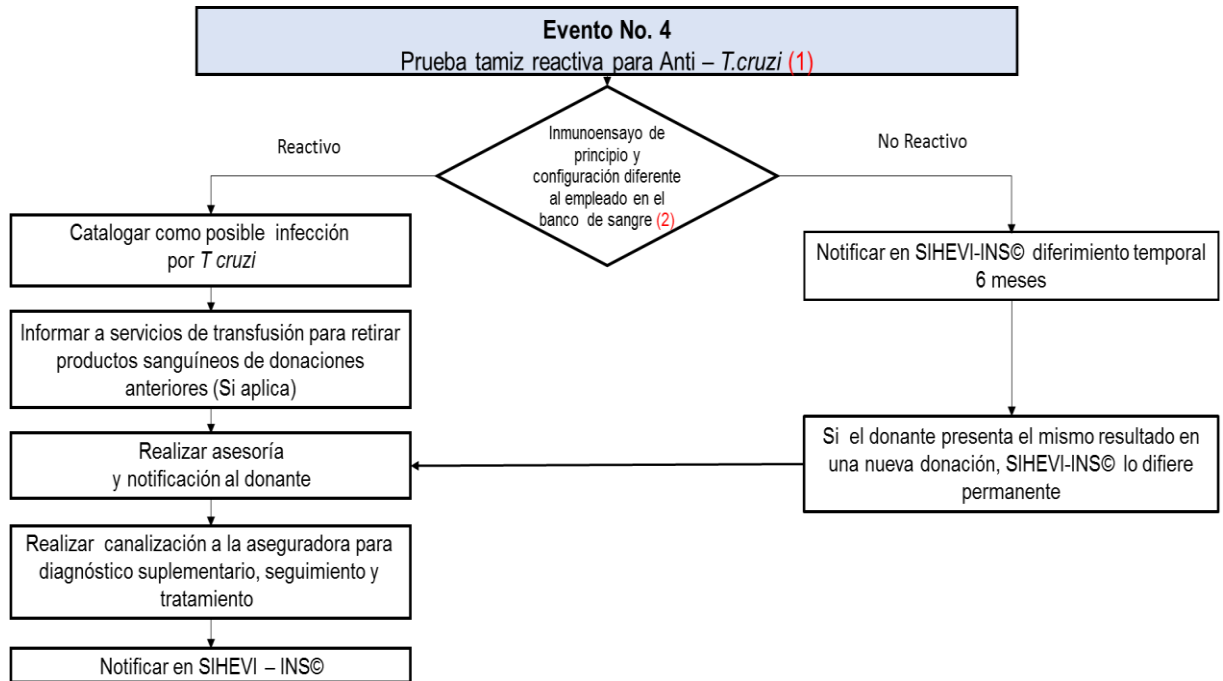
**Evento No. 4**
Prueba tamiz reactiva para Anti – *T.cruzi* (1)

Inmunoensayo de principio y configuración diferente al empleado en el banco de sangre (2)

Reactivo

No Reactivo

Catalogar como posible infección por *T cruzi*

Informar a servicios de transfusión para retirar productos sanguíneos de donaciones anteriores (Si aplica)

Realizar asesoría y notificación al donante

Realizar canalización a la aseguradora para diagnóstico suplementario, seguimiento y tratamiento

Notificar en SIHEVI – INS©

Notificar en SIHEVI-INS© diferimiento temporal 6 meses

Si el donante presenta el mismo resultado en una nueva donación, SIHEVI-INS© lo difiere permanente